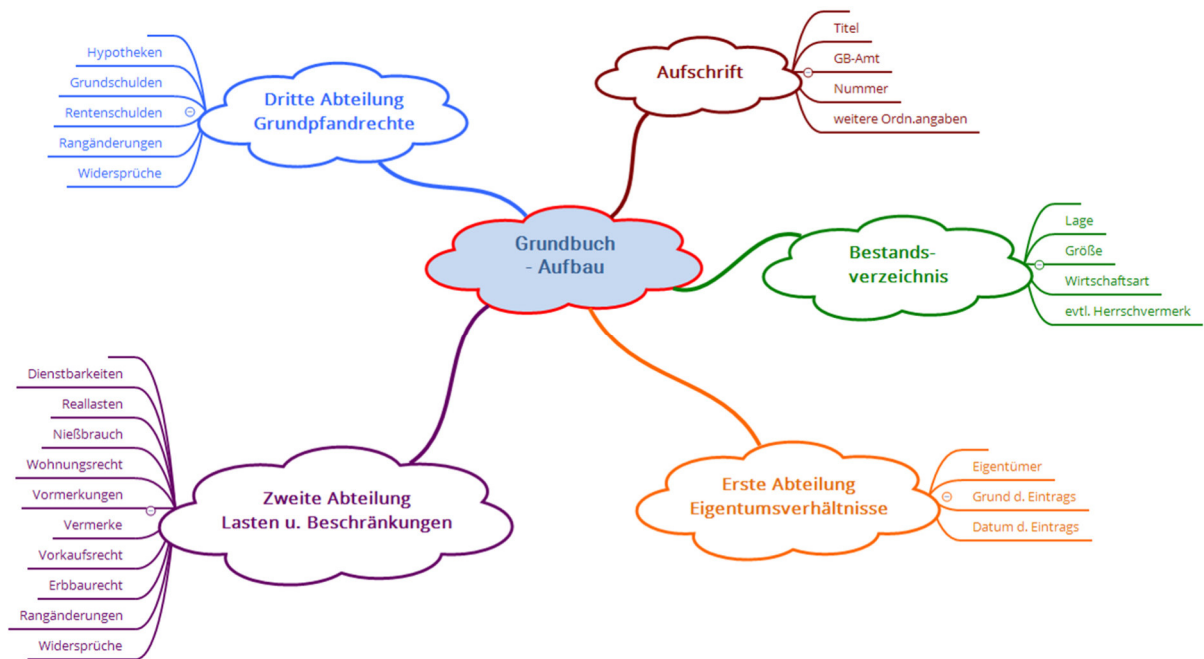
Grundbuch
- Aufbau

Aufschrift

Titel

GB-Amt

Nummer

weitere Ordn.angaben

Bestands-
verzeichnis

Lage

Größe

Wirtschaftsart

evtl. Herrschvermerk

Erste Abteilung
Eigentumsverhältnisse

Eigentümer

Grund d. Eintrags

Datum d. Eintrags

Zweite Abteilung
Lasten u. Beschränkungen

Dienstbarkeiten

Reallasten

Nießbrauch

Wohnungsrecht

Vormerkungen

Vermerke

Vorkaufsrecht

Erbbaurecht

Rangänderungen

Widersprüche

Dritte Abteilung
Grundpfandrechte

Hypotheken

Grundschulden

Rentenschulden

Rangänderungen

Widersprüche